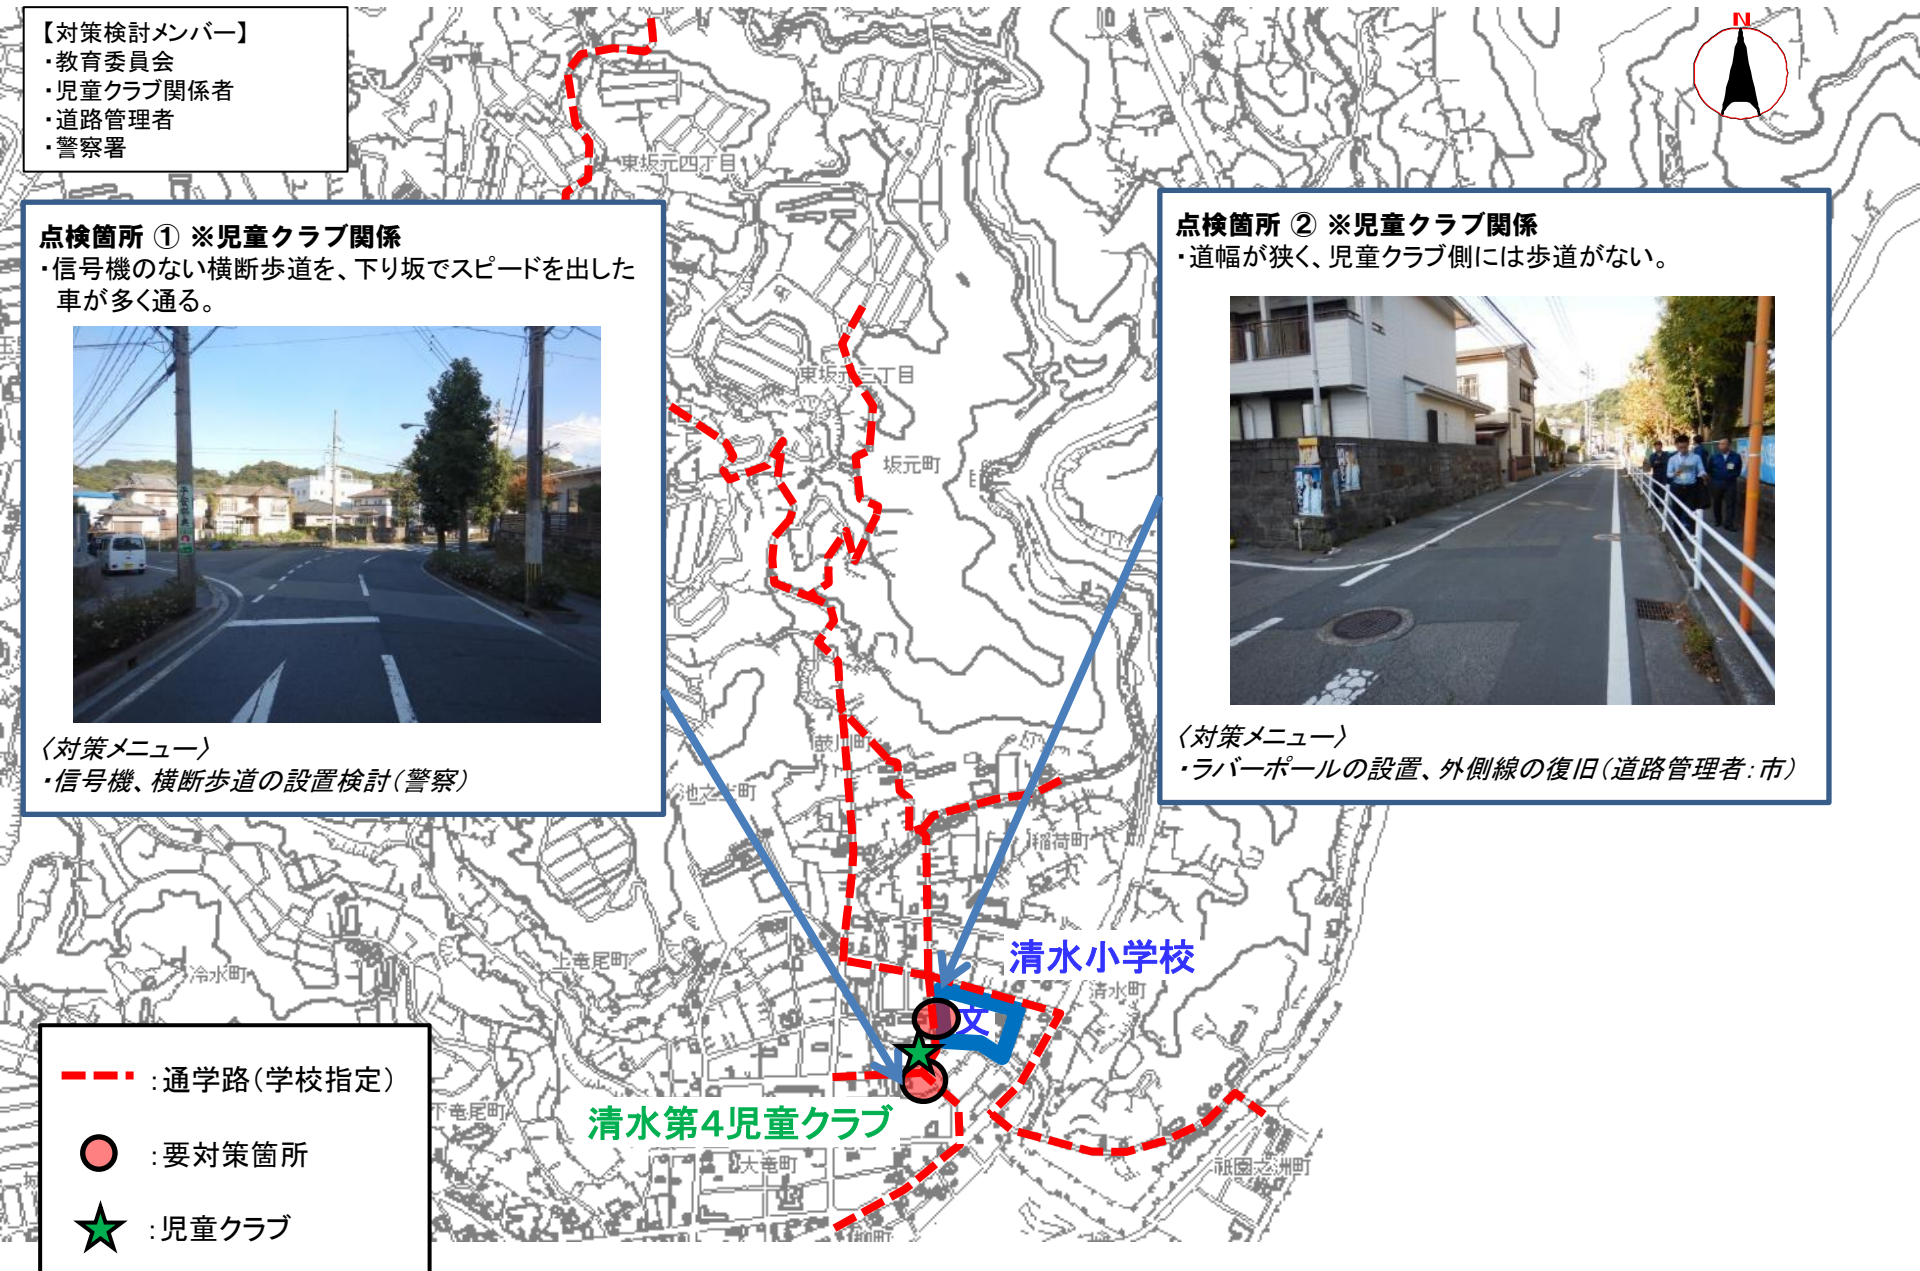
【対策検討メンバー】
・教育委員会
・児童クラブ関係者
・道路管理者
・警察署

N

東坂元四丁目

点検箇所 ① ※児童クラブ関係
・信号機のない横断歩道を、下り坂でスピードを出した車が多く通る。

〈対策メニュー〉
・信号機、横断歩道の設置検討（警察）

点検箇所 ② ※児童クラブ関係
・道幅が狭く、児童クラブ側には歩道がない。

〈対策メニュー〉
・ラバーポールの設置、外側線の復旧（道路管理者：市）

東坂元三丁目
坂元町
稲荷町
池之上町
上竜尾町
冷水町
清水小学校
清水町
文
清水第4児童クラブ
下竜尾町
大竜町
祇園之洲町

：通学路（学校指定）
：要対策箇所
：児童クラブ